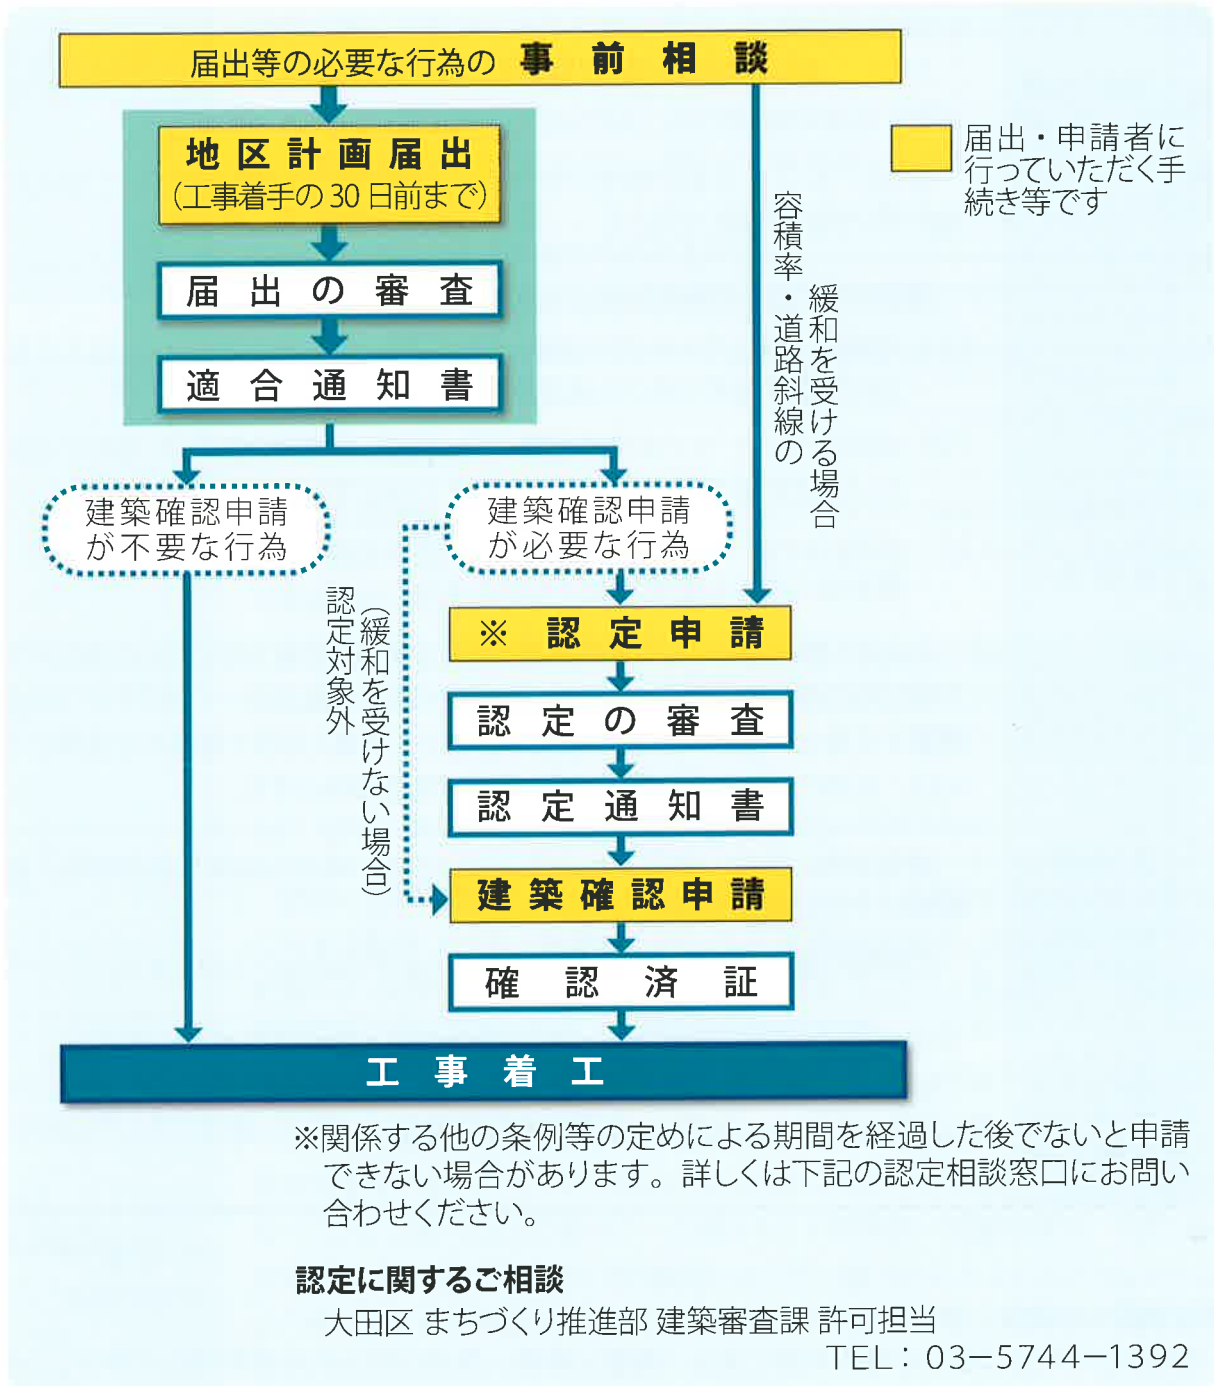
届出等の必要な行為の 事 前 相 談

届出・申請者に行っていただく手続き等です

地 区 計 画 届 出
(工事着手の 30 日前まで)

届 出 の 審 査

適 合 通 知 書

容積率・道路斜線の緩和を受ける場合

建築確認申請が不要な行為

建築確認申請が必要な行為

認定対象外(緩和を受けない場合)

※ 認 定 申 請

認 定 の 審 査

認 定 通 知 書

建 築 確 認 申 請

確 認 済 証

工 事 着 工

※関係する他の条例等の定めによる期間を経過した後でないと申請できない場合があります。詳しくは下記の認定相談窓口にお問い合わせください。

認定に関するご相談
大田区 まちづくり推進部 建築審査課 許可担当
TEL：03−5744−1392